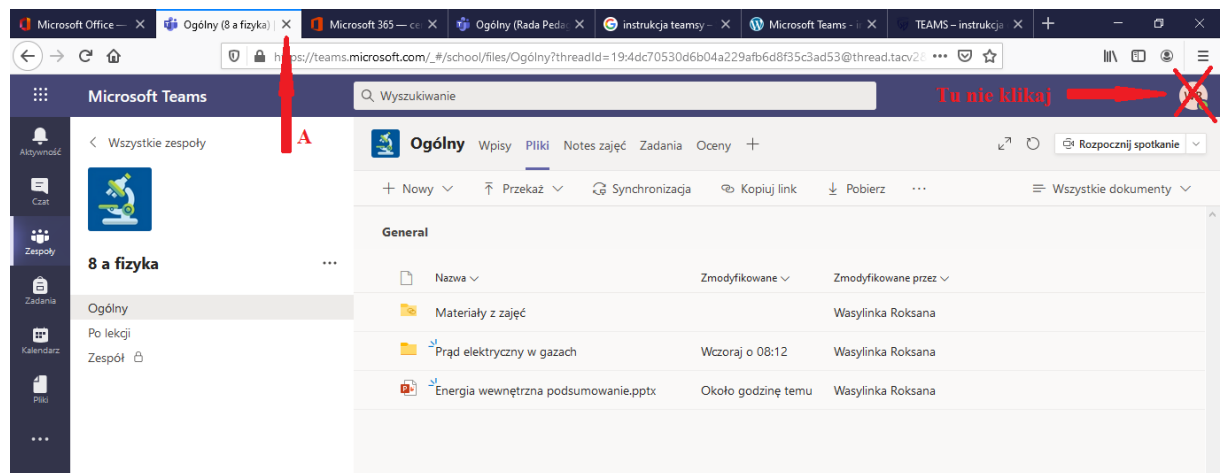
Microsoft Office — | Ogólny (8 a fizyka) | | Microsoft 365 — ce | Ogólny (Rada Pedag | instrukcja teamsy – | Microsoft Teams - i | TEAMS – instrukcja

https://teams.microsoft.com/_#/school/files/Ogólny?threadId=19:4dc70530d6b04a229afb6d8f35c3ad53@thread.tacv2

Microsoft Teams

Wyszukiwanie

Tu nie klikaj

A

Aktywność
Czat
Zespoły
Zadania
Kalendarz
Pliki
...

< Wszystkie zespoły

8 a fizyka

Ogólny
Po lekcji
Zespół

Ogólny Wpisy Pliki Notes zajęć Zadania Oceny +

Rozpocznij spotkanie

+ Nowy | Przekaż | Synchronizacja | Kopiuj link | Pobierz | ··· | Wszystkie dokumenty

General

| | Nazwa | Zmodyfikowane | Zmodyfikowane przez |
|---|---|---|---|
| | Materiały z zajęć | | Wasylinka Roksana |
| | Prąd elektryczny w gazach | Wczoraj o 08:12 | Wasylinka Roksana |
| | Energia wewnętrzna podsumowanie.pptx | Około godzinę temu | Wasylinka Roksana |